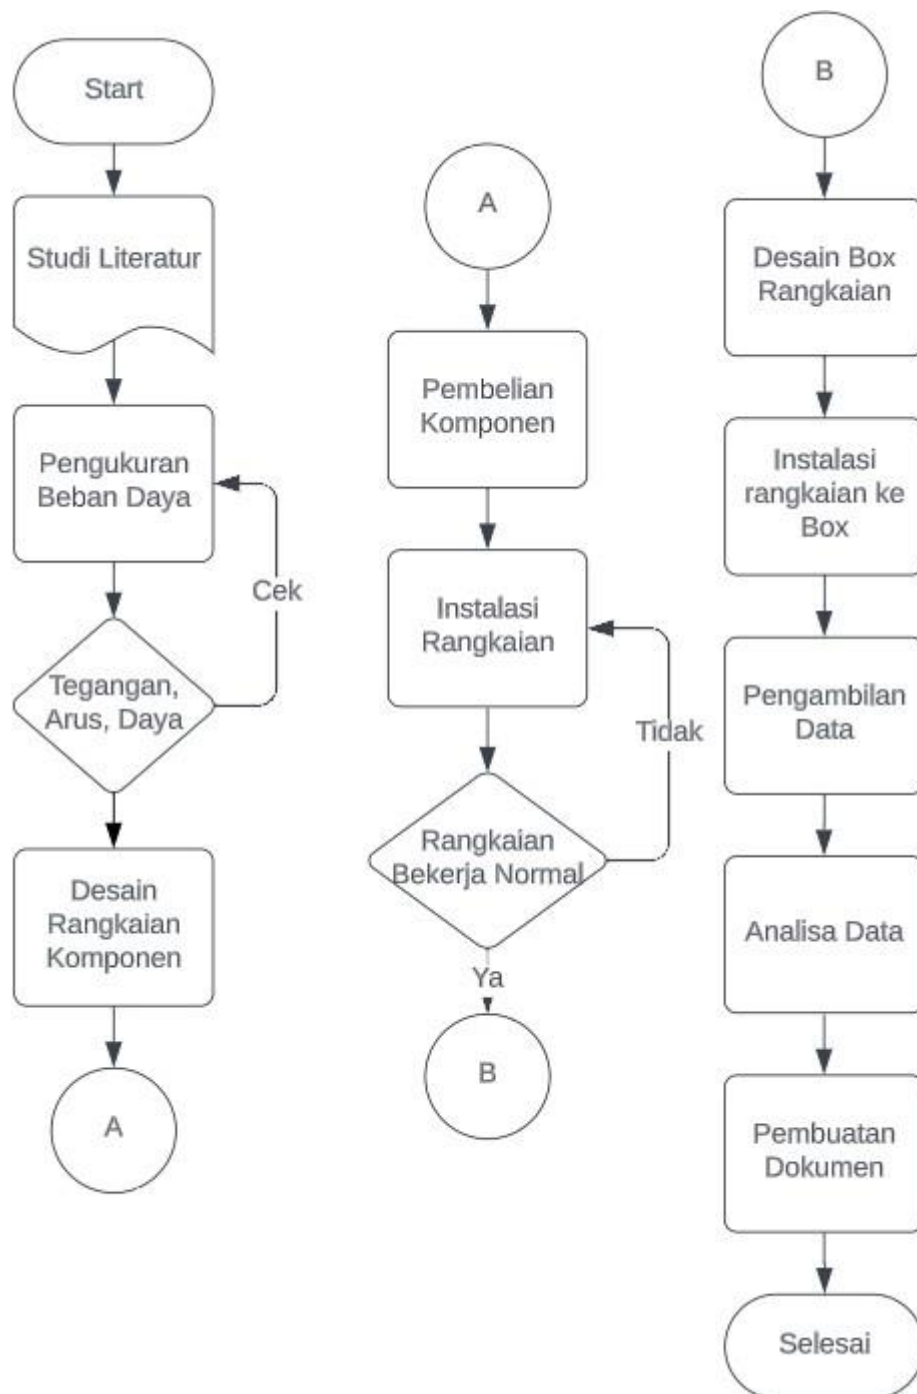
Start

Studi Literatur

Pengukuran Beban Daya

Cek

Tegangan, Arus, Daya

Desain Rangkaian Komponen

A

A

Pembelian Komponen

Instalasi Rangkaian

Tidak

Rangkaian Bekerja Normal

Ya

B

B

Desain Box Rangkaian

Instalasi rangkaian ke Box

Pengambilan Data

Analisa Data

Pembuatan Dokumen

Selesai